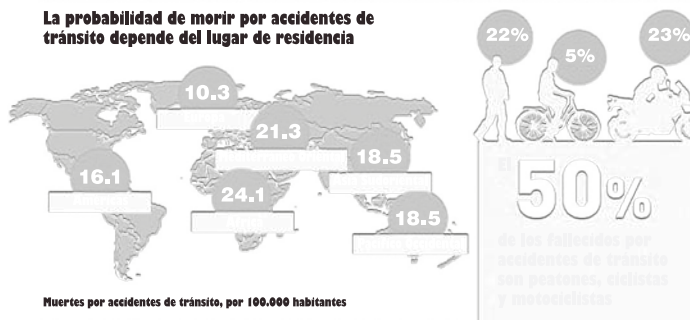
La probabilidad de morir por accidentes de tránsito depende del lugar de residencia

10.3
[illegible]

21.3
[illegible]

18.5
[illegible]

16.1
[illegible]

24.1
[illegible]

18.5
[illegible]

Muertes por accidentes de tránsito, por 100.000 habitantes

22%
5%
23%

El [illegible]
50%
de los fallecidos por accidentes de tránsito son peatones, ciclistas y motociclistas